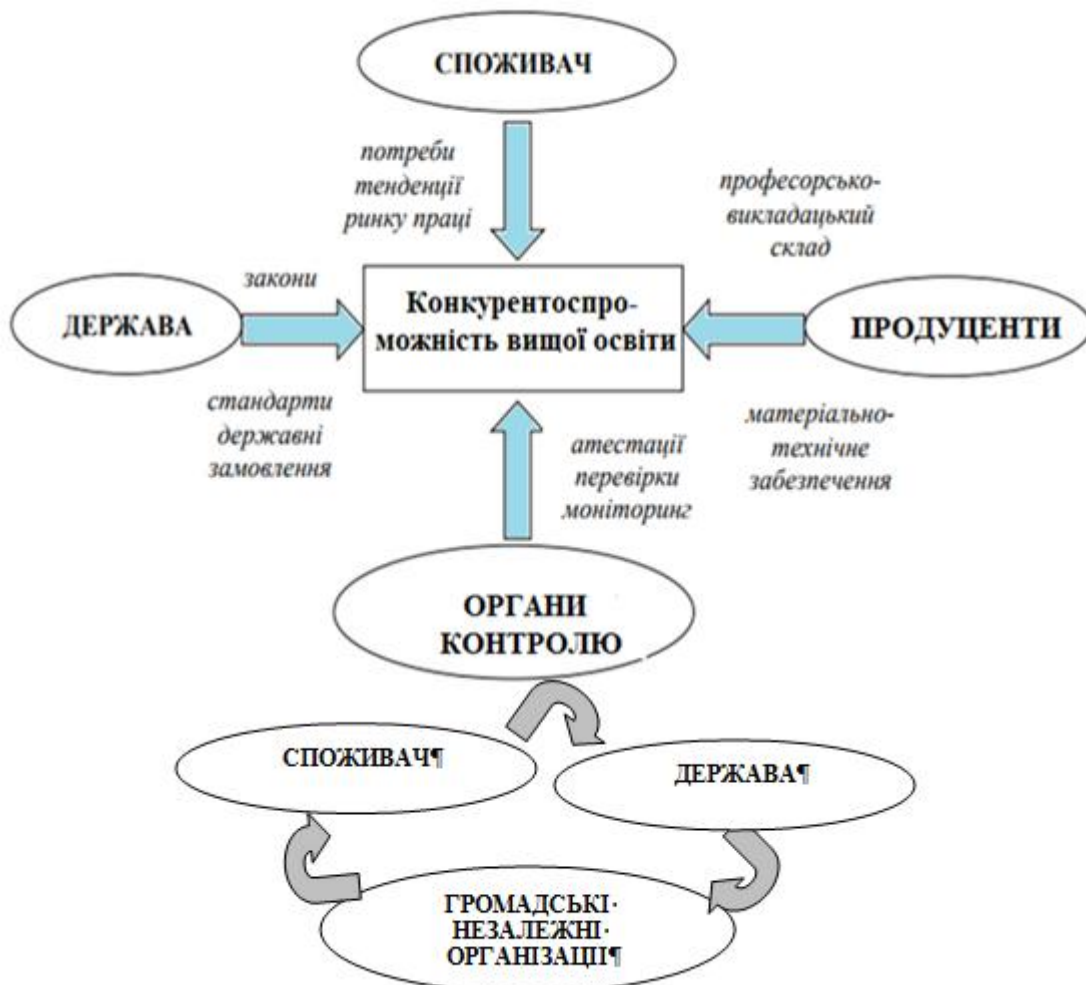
СПОЖИВАЧ

потреби
тенденції
ринку праці

професорсько-викладацький склад

закони

ДЕРЖАВА

Конкурентоспроможність вищої освіти

ПРОДУЦЕНТИ

стандарти
державні
замовлення

атестації
перевірки
моніторинг

матеріально-технічне забезпечення

ОРГАНИ КОНТРОЛЮ

СПОЖИВАЧ¶

ДЕРЖАВА¶

ГРОМАДСЬКІ·
НЕЗАЛЕЖНІ·
ОРГАНІЗАЦІЇ¶